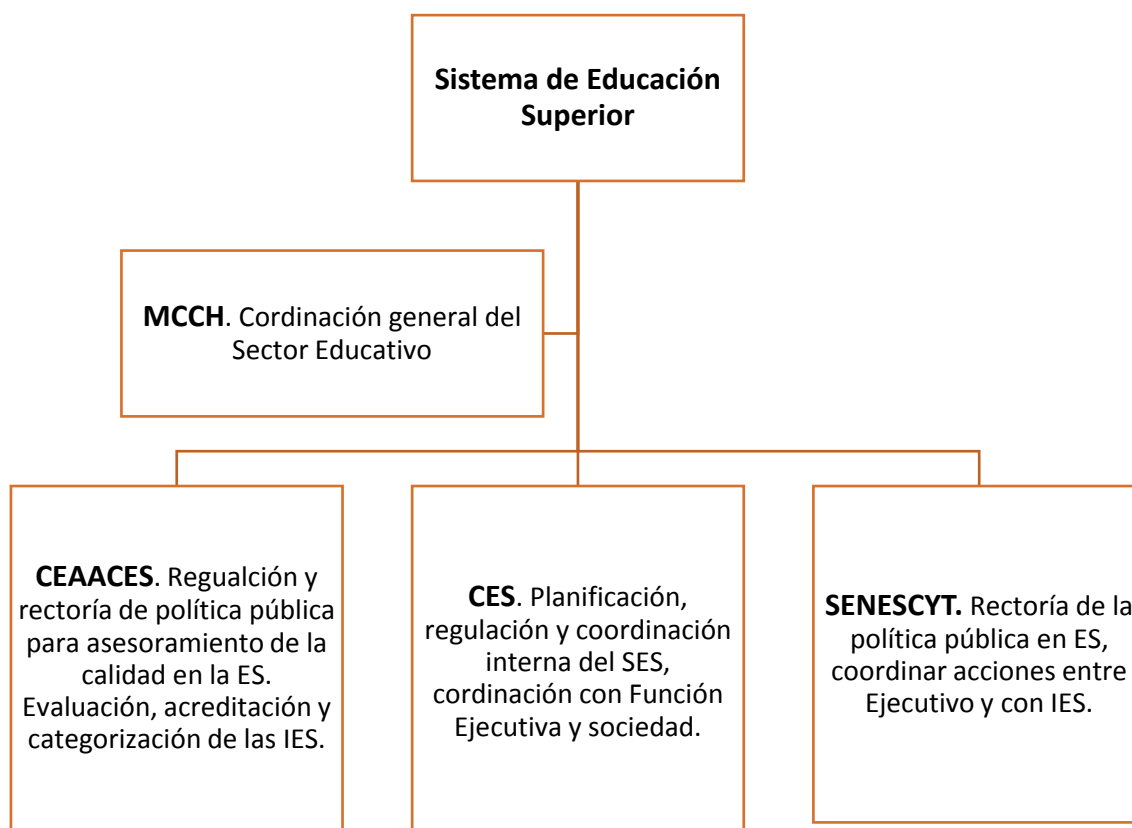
Sistema de Educación Superior

MCCH. Cordinación general del Sector Educativo

CEAACES. Regualción y rectoría de política pública para asesoramiento de la calidad en la ES. Evaluación, acreditación y categorización de las IES.

CES. Planificación, regulación y coordinación interna del SES, cordinación con Función Ejecutiva y sociedad.

SENESCYT. Rectoría de la política pública en ES, coordinar acciones entre Ejecutivo y con IES.